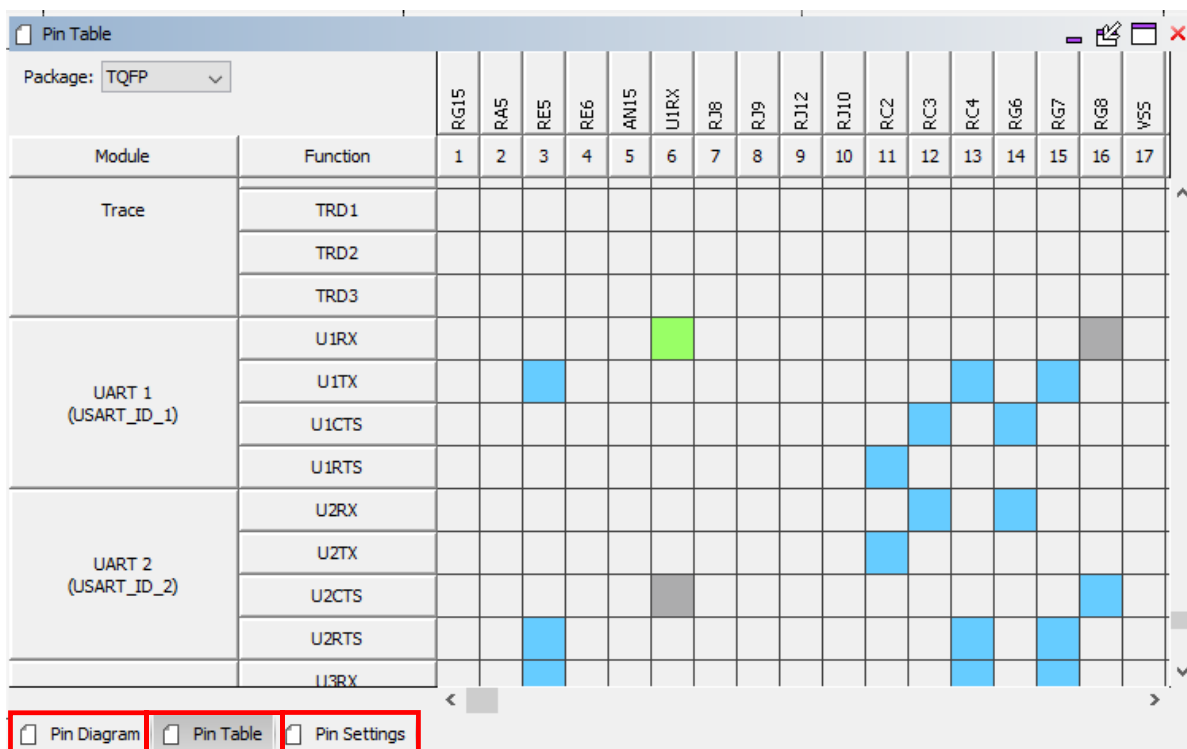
Pin Table

Package: TQFP

| Module | Function | RG15 1 | RA5 2 | RE5 3 | RE6 4 | AN15 5 | U1RX 6 | RJ8 7 | RJ9 8 | RJ12 9 | RJ10 10 | RC2 11 | RC3 12 | RC4 13 | RG6 14 | RG7 15 | RG8 16 | VSS 17 |
|---|---|---|---|---|---|---|---|---|---|---|---|---|---|---|---|---|---|---|
| Trace | TRD1 | | | | | | | | | | | | | | | | | |
| | TRD2 | | | | | | | | | | | | | | | | | |
| | TRD3 | | | | | | | | | | | | | | | | | |
| UART 1 (USART_ID_1) | U1RX | | | | | | | | | | | | | | | | | |
| | U1TX | | | | | | | | | | | | | | | | | |
| | U1CTS | | | | | | | | | | | | | | | | | |
| | U1RTS | | | | | | | | | | | | | | | | | |
| UART 2 (USART_ID_2) | U2RX | | | | | | | | | | | | | | | | | |
| | U2TX | | | | | | | | | | | | | | | | | |
| | U2CTS | | | | | | | | | | | | | | | | | |
| | U2RTS | | | | | | | | | | | | | | | | | |
| | U3RX | | | | | | | | | | | | | | | | | |

Pin Diagram | Pin Table | Pin Settings